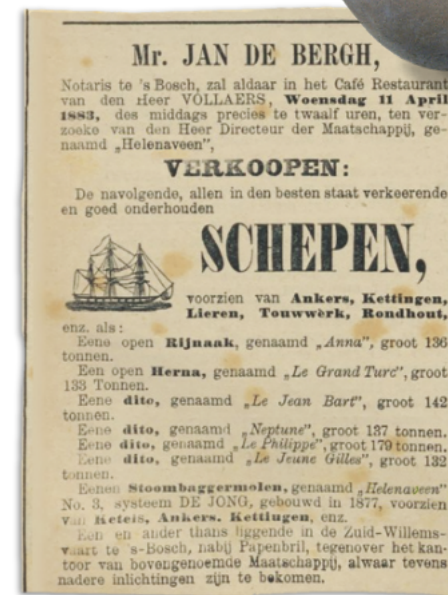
Mr. JAN DE BERGH,

Notaris te 's Bosch, zal aldaar in het Café Restaurant van den Heer VOLLAERS, Woensdag 11 April 1883, des middags precies te twaalf uren, ten verzoeke van den Heer Directeur der Maatschappij, genaamd „Helenaveen",

VERKOOPEN:

De navolgende, allen in den besten staat verkeerende en goed onderhouden

SCHEPEN,

voorzien van Ankers, Kettingen, Lieren, Touwwerk, Rondhout, enz. als:

Eene open Rijnaak, genaamd „Anna", groot 136 tonnen.

Een open Herna, genaamd „Le Grand Turc", groot 133 Tonnen.

Eene dito, genaamd „Le Jean Bart", groot 142 tonnen.

Eene dito, genaamd „Neptune", groot 137 tonnen.

Eene dito, genaamd „Le Philippe", groot 179 tonnen.

Eene dito, genaamd „Le Jeune Gilles", groot 132 tonnen.

Eenen Stoombaggermolen, genaamd „Helenaveen" No. 3, systeem DE JONG, gebouwd in 1877, voorzien van Ketels, Ankers, Kettingen, enz.

Een en ander thans liggende in de Zuid-Willemsvaart te 's-Bosch, nabij Papenbril, tegenover het kantoor van bovengenoemde Maatschappij, alwaar tevens nadere inlichtingen zijn te bekomen.